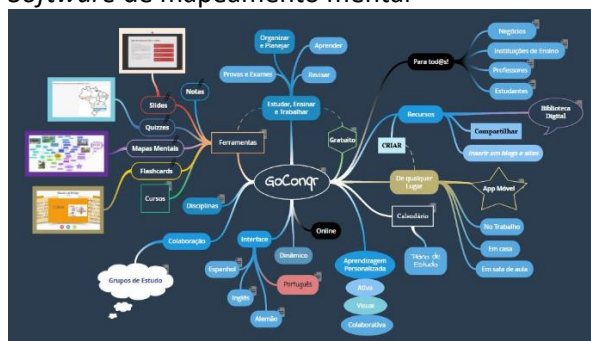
Software de mapeamento mental

Organizar e Planejar
Aprender
Provas e Exames
Revisar
Estudar, Ensinar e Trabalhar
Notas
Slides
Quizzes
Mapas Mentais
Flashcards
Cursos
Ferramentas
Gratuito
Disciplinas
GoConqr
Online
Colaboração
Grupos de Estudo
Interface
Dinâmico
Espanhol
Inglês
Português
Alemão
Aprendizagem Personalizada
Ativa
Visual
Colaborativa
Para tod@s!
Negócios
Instituições de Ensino
Professores
Estudantes
Recursos
Biblioteca Digital
Compartilhar
Inserir em blogs e sites
CRIAR
De qualquer Lugar
App Móvel
Calendário
Planos de Estudo
No Trabalho
Em casa
Em sala de aula